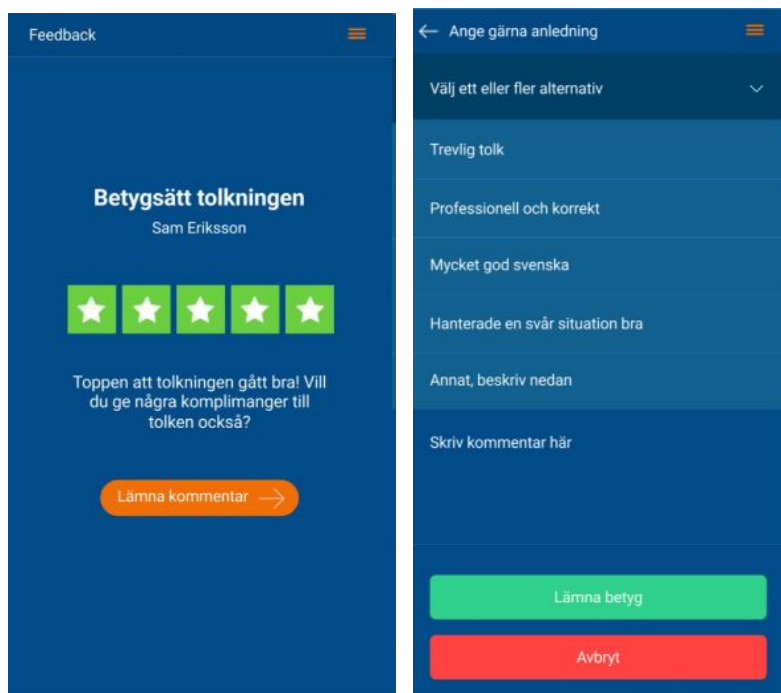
Feedback

Betygsätt tolkningen
Sam Eriksson

Toppen att tolkningen gått bra! Vill du ge några komplimanger till tolken också?

Lämna kommentar

Ange gärna anledning

Välj ett eller fler alternativ

Trevlig tolk

Professionell och korrekt

Mycket god svenska

Hanterade en svår situation bra

Annat, beskriv nedan

Skriv kommentar här

Lämna betyg

Avbryt